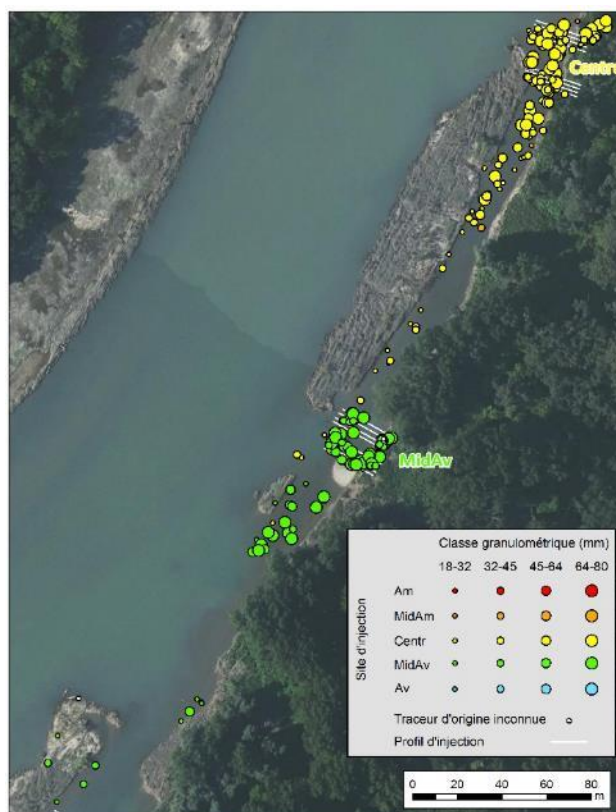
Centr

MidAv

Classe granulométrique (mm)

| Site d'injection | 18-32 | 32-45 | 45-64 | 64-80 |
|---|---|---|---|---|
| Am | | | | |
| MidAm | | | | |
| Centr | | | | |
| MidAv | | | | |
| Av | | | | |

Traceur d'origine inconnue

Profil d'injection

0 20 40 60 80 m